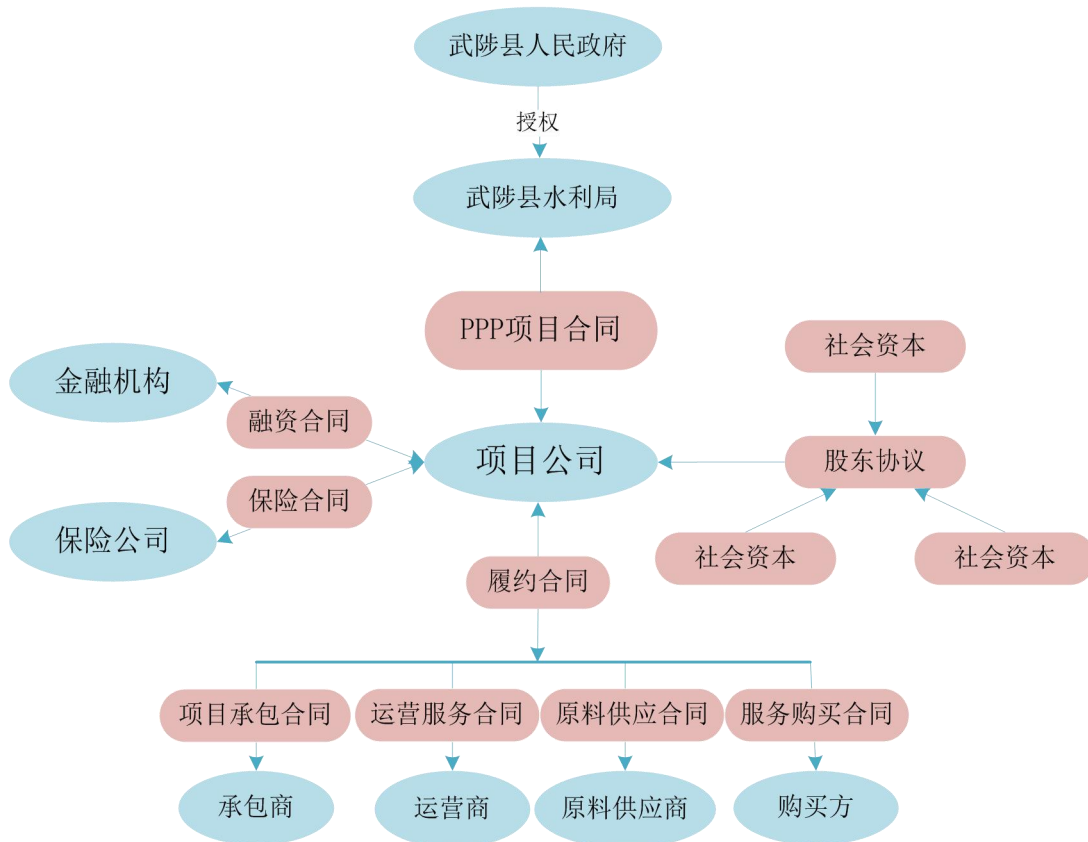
武陵县人民政府

授权

武陵县水利局

PPP项目合同

社会资本

金融机构

融资合同

项目公司

股东协议

保险合同

保险公司

社会资本

社会资本

履约合同

项目承包合同

运营服务合同

原料供应合同

服务购买合同

承包商

运营商

原料供应商

购买方